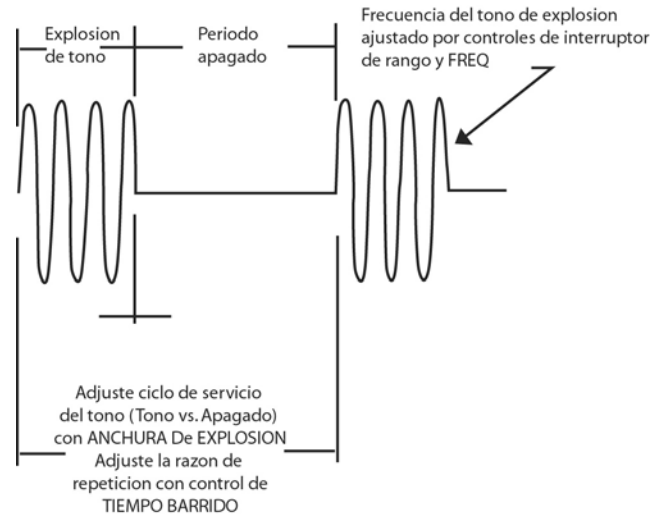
Explosion de tono

Periodo apagado

Frecuencia del tono de explosion ajustado por controles de interruptor de rango y FREQ

Adjuste ciclo de servicio del tono (Tono vs. Apagado) con ANCHURA De EXPLOSION

Adjuste la razon de repeticion con control de TIEMPO BARRIDO